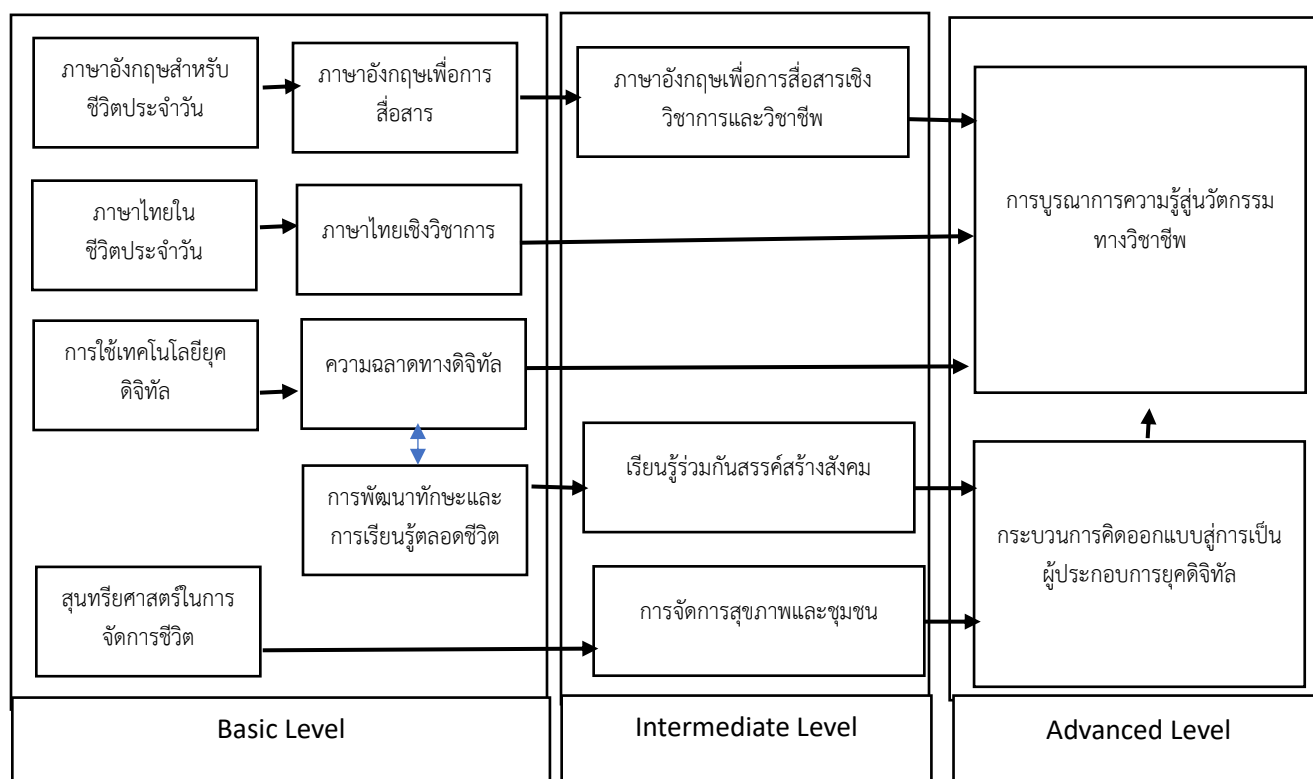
ภาษาอังกฤษสำหรับชีวิตประจำวัน

ภาษาอังกฤษเพื่อการสื่อสาร

ภาษาอังกฤษเพื่อการสื่อสารเชิงวิชาการและวิชาชีพ

การบูรณาการความรู้สู่นวัตกรรมทางวิชาชีพ

ภาษาไทยในชีวิตประจำวัน

ภาษาไทยเชิงวิชาการ

การใช้เทคโนโลยียุคดิจิทัล

ความฉลาดทางดิจิทัล

การพัฒนาทักษะและการเรียนรู้ตลอดชีวิต

เรียนรู้ร่วมกันสรรค์สร้างสังคม

กระบวนการคิดออกแบบสู่การเป็นผู้ประกอบการยุคดิจิทัล

สุนทรียศาสตร์ในการจัดการชีวิต

การจัดการสุขภาพและชุมชน

Basic Level

Intermediate Level

Advanced Level